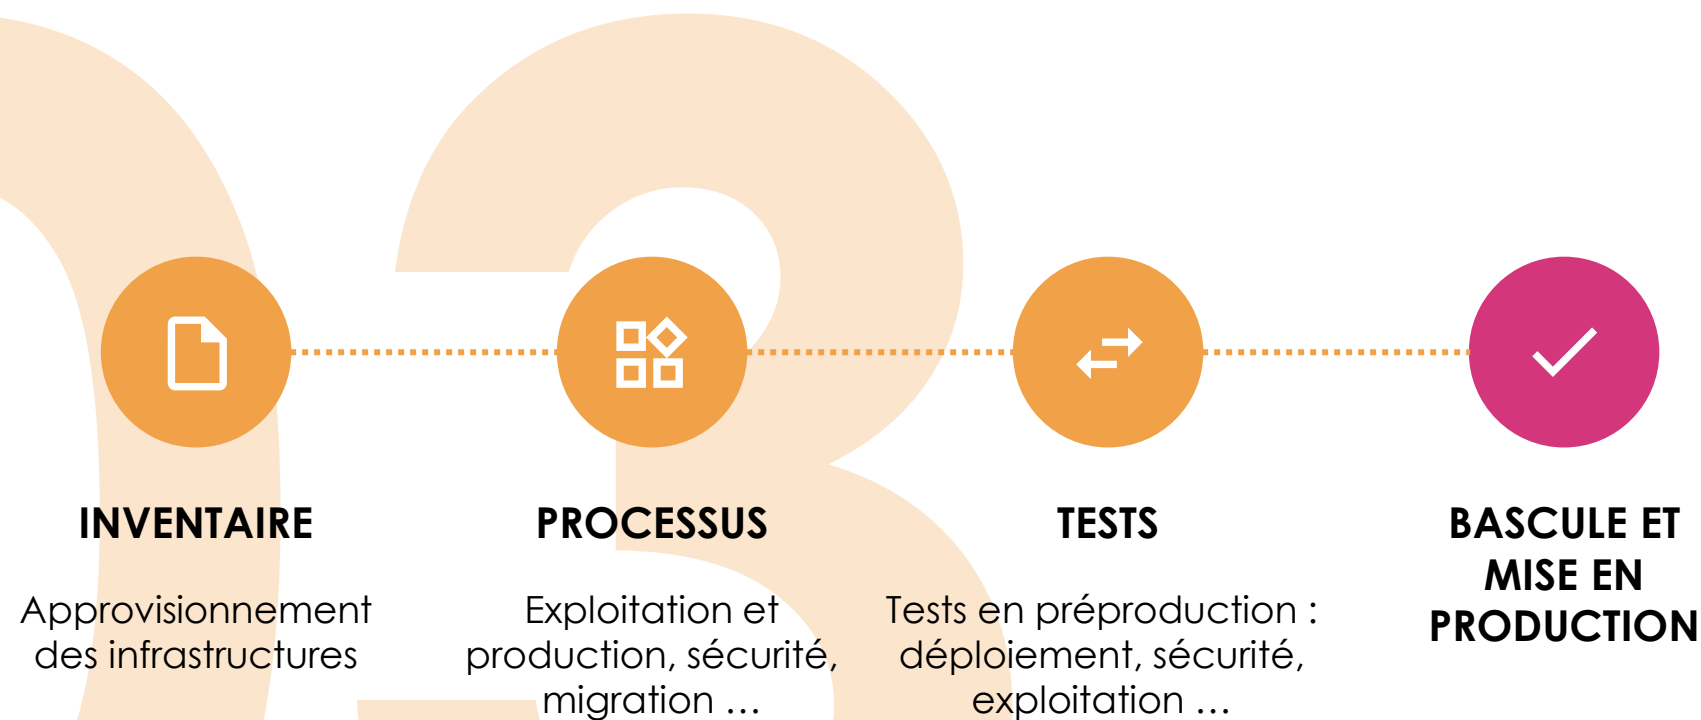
INVENTAIRE

Approvisionnement des infrastructures

PROCESSUS

Exploitation et production, sécurité, migration …

TESTS

Tests en préproduction : déploiement, sécurité, exploitation …

BASCULE ET MISE EN PRODUCTION